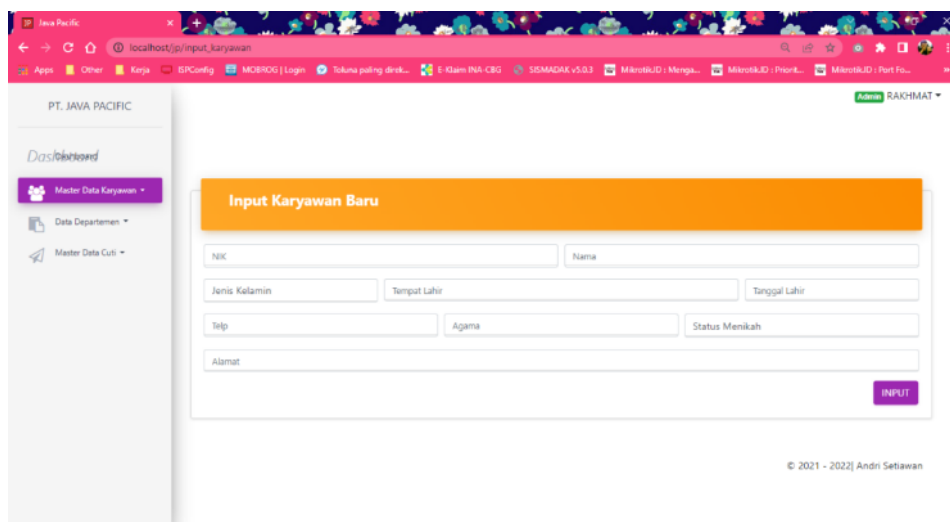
Java Pacific
localhost/jp/input_karyawan
Apps Other Kerja ISPConfig MOBROG | Login Toluna paling direk... E-Klaim INA-CBG SISMADAK v5.0.3 MikrotikID : Menga... MikrotikID : Priorit... MikrotikID : Port Fo...

PT. JAVA PACIFIC
Admin RAKHMAT
Dashboard
Master Data Karyawan
Data Departemen
Master Data Cuti

Input Karyawan Baru

NIK
Nama
Jenis Kelamin
Tempat Lahir
Tanggal Lahir
Telp
Agama
Status Menikah
Alamat
INPUT

© 2021 - 2022| Andri Setiawan